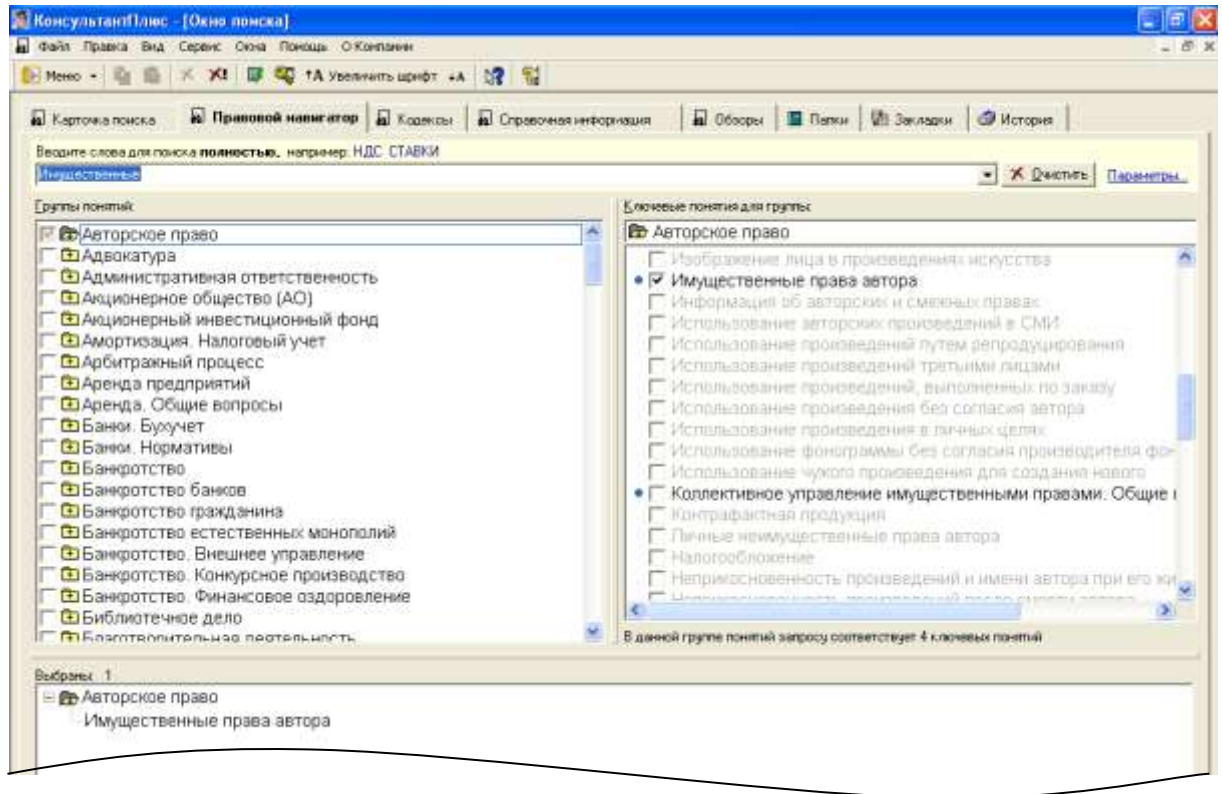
КонсультантПлюс - [Окно поиска]
Файл Правка Вид Сервис Окна Помощь О Компании
Меню Увеличить шрифт
Карточка поиска | Правовой навигатор | Кодексы | Справочная информация | Обзоры | Папки | Закладки | История

Вводите слова для поиска полностью, например: НДС СТАВКИ
Имущественные
Очистить Параметры...

Группы понятий:
Авторское право
Адвокатура
Административная ответственность
Акционерное общество (АО)
Акционерный инвестиционный фонд
Амортизация. Налоговый учет
Арбитражный процесс
Аренда предприятий
Аренда. Общие вопросы
Банки. Бухучет
Банки. Нормативы
Банкротство
Банкротство банков
Банкротство гражданина
Банкротство естественных монополий
Банкротство. Внешнее управление
Банкротство. Конкурсное производство
Банкротство. Финансовое оздоровление
Библиотечное дело
Благотворительная деятельность

Ключевые понятия для группы:
Авторское право
Изображение лица в произведениях искусства
Имущественные права автора
Информация об авторских и смежных правах
Использование авторских произведений в СМИ
Использование произведений путем репродуцирования
Использование произведений третьими лицами
Использование произведений, выполненных по заказу
Использование произведения без согласия автора
Использование произведения в личных целях
Использование фонограммы без согласия производителя фо
Использование чужого произведения для создания нового
Коллективное управление имущественными правами. Общие
Контрафактная продукция
Личные неимущественные права автора
Налогообложение
Неприкосновенность произведений и имени автора при его ж
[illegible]
В данной группе понятий запросу соответствует 4 ключевых понятий

Выбраны: 1
Авторское право
Имущественные права автора